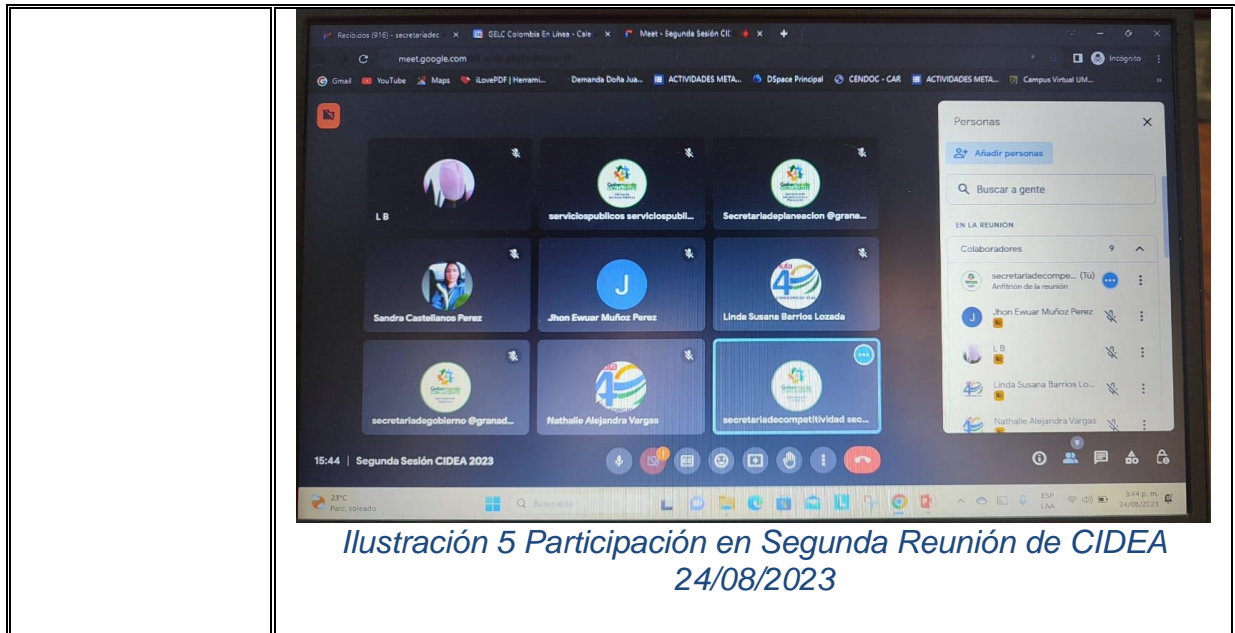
Recibidos (916) - secretariadec × GELC Colombia En Línea - Cale × Meet - Segunda Sesión CIE × +

meet.google.com

Incógnito

Gmail YouTube Maps iLovePDF | Herrami... Demanda Doña Jua... ACTIVIDADES META... DSpace Principal CENDOC - CAR ACTIVIDADES META... Campus Virtual UM...

L B

serviciospublicos serviciospubli...

Secretariadeplaneacion @grana...

Sandra Castellanos Perez

J

Jhon Ewuar Muñoz Perez

Linda Susana Barrios Lozada

secretariadegobierno @granad...

Nathalie Alejandra Vargas

secretariadecompetitividad sec...

Personas

Añadir personas

Buscar a gente

EN LA REUNIÓN

Colaboradores 9

secretariadecompe... (Tú)
Anfitrión de la reunión

Jhon Ewuar Muñoz Perez

L B

Linda Susana Barrios Lo...

Nathalie Alejandra Vargas

15:44 | Segunda Sesión CIDEA 2023

23°C
Parc. soleado

Buscar

ESP LAA

3:44 p. m.
24/08/2023

Ilustración 5 Participación en Segunda Reunión de CIDEA 24/08/2023